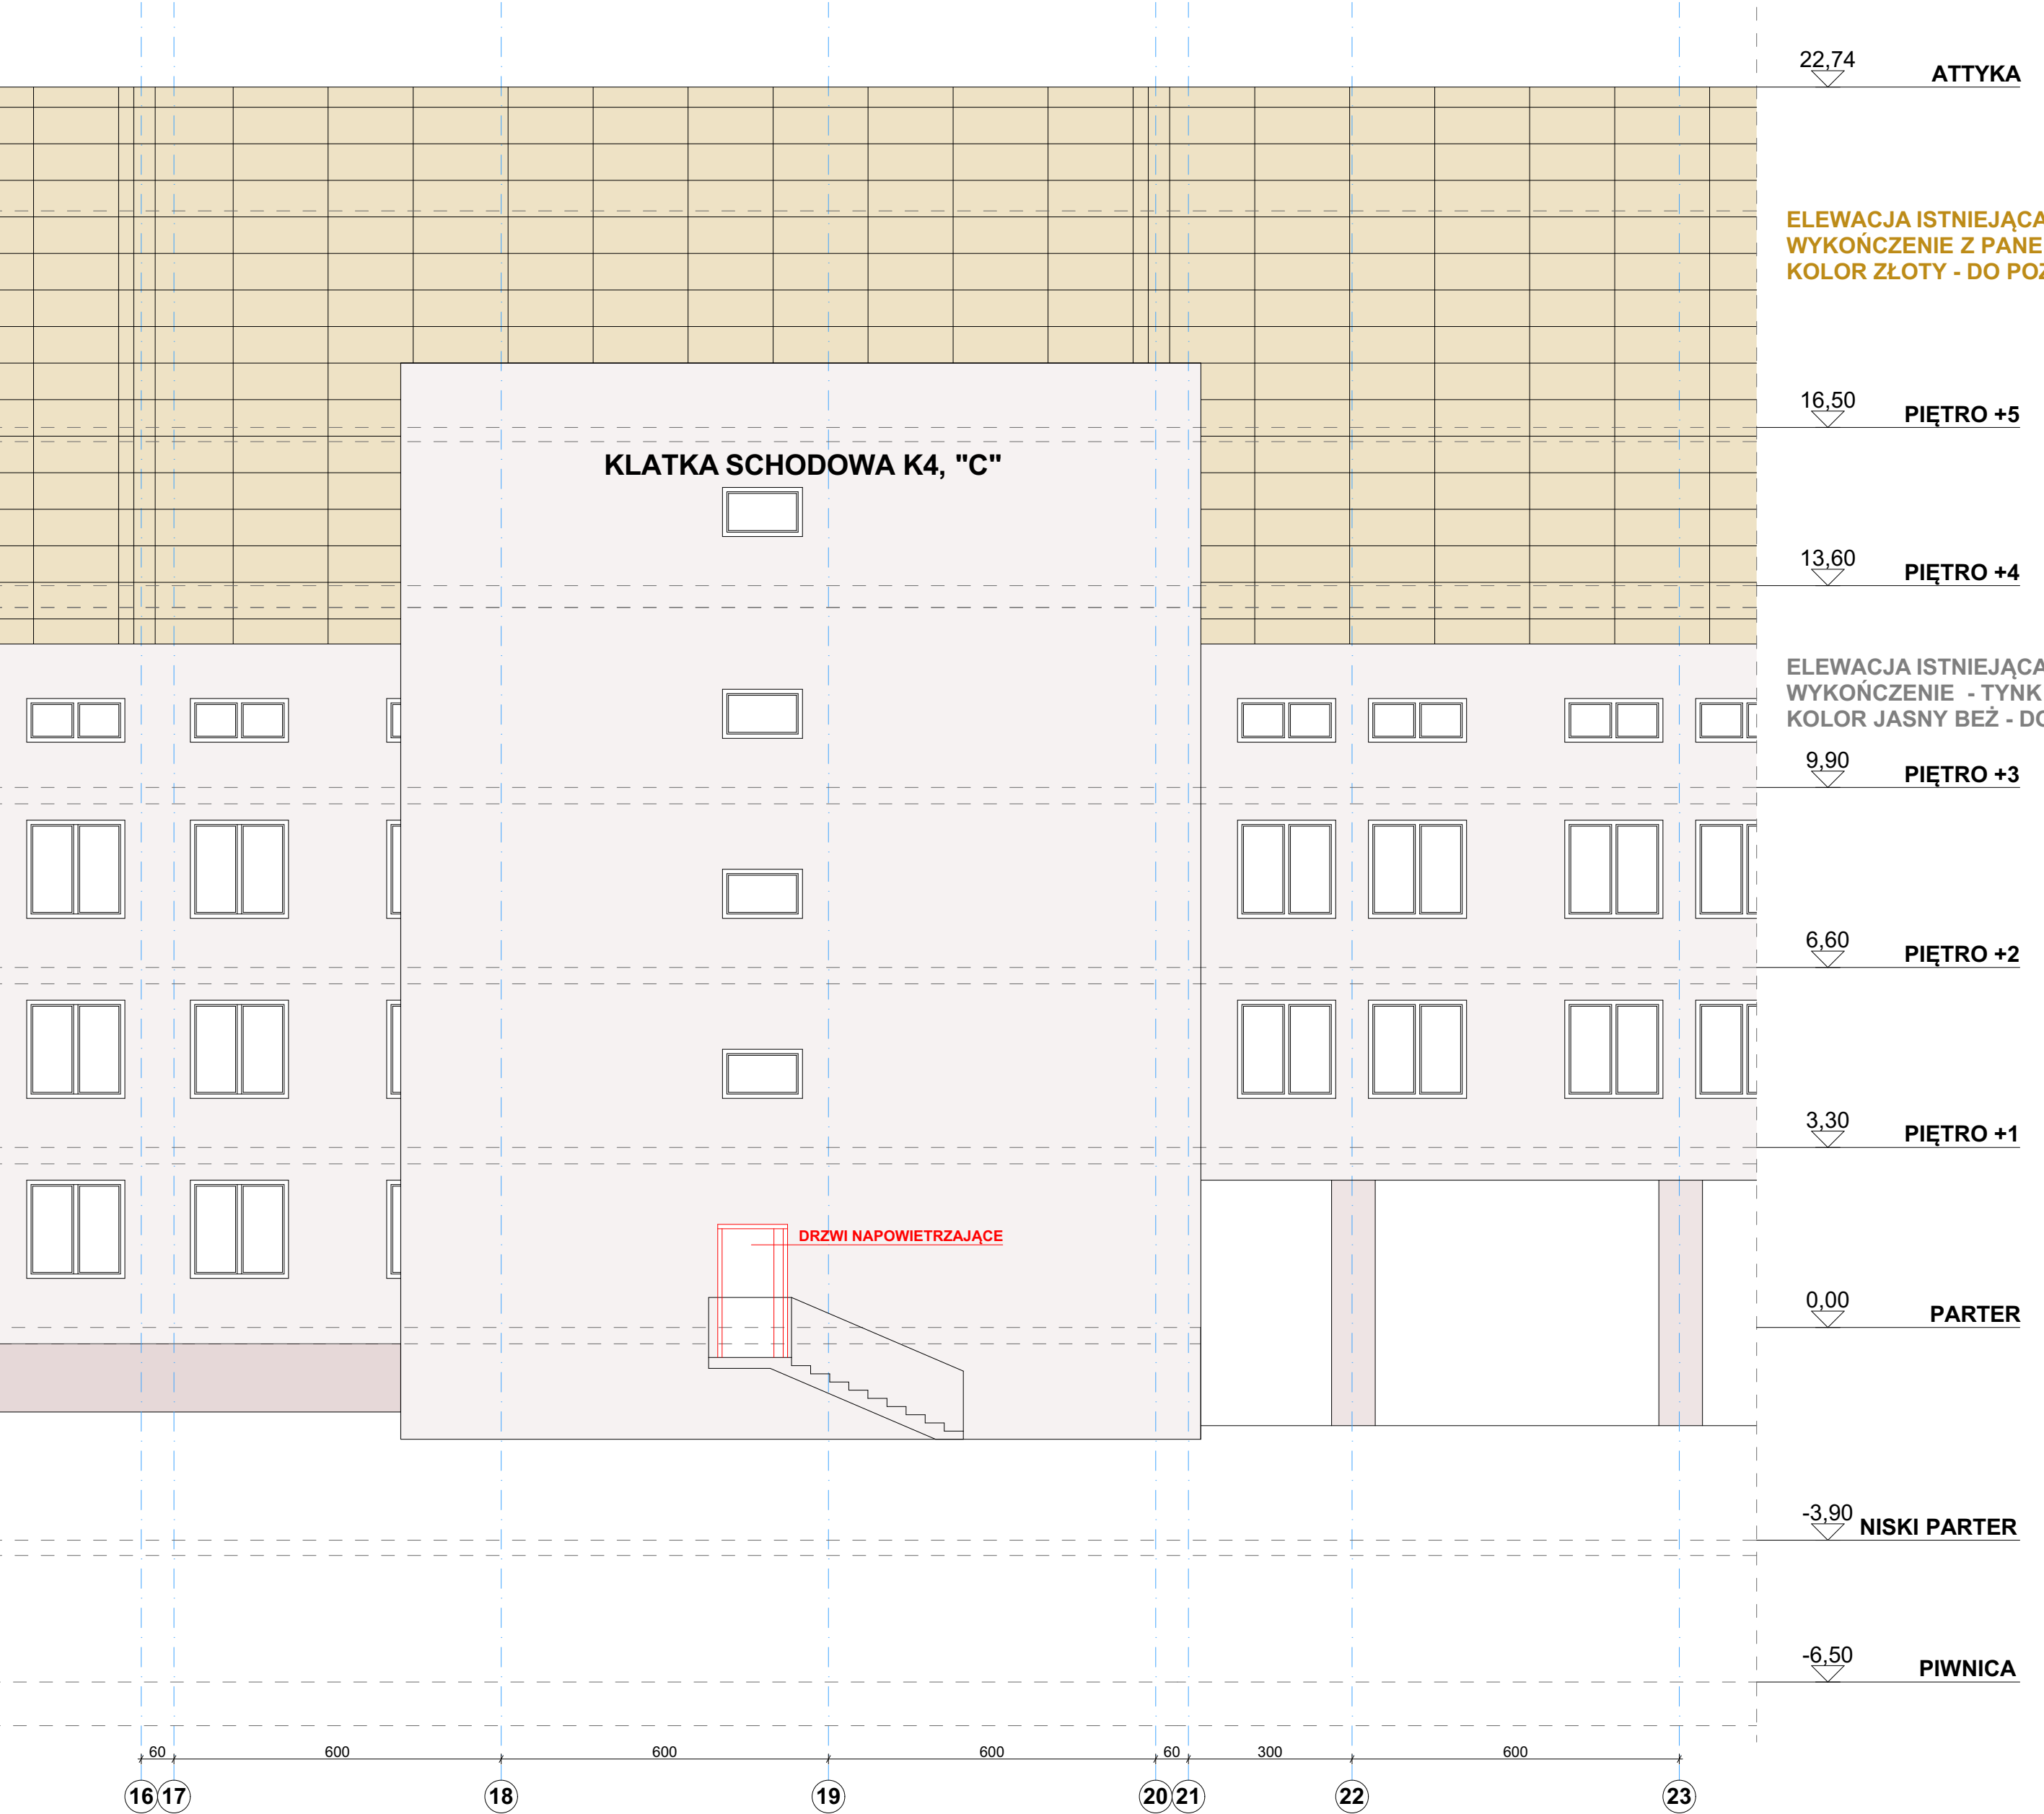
22,74
ATTYKA

ELEWACJA ISTNIEJĄCA
WYKOŃCZENIE Z PANE
KOLOR ZŁOTY - DO POZ

16,50
PIĘTRO +5

KLATKA SCHODOWA K4, "C"

13,60
PIĘTRO +4

ELEWACJA ISTNIEJĄCA
WYKOŃCZENIE - TYNK
KOLOR JASNY BEŻ - DO

9,90
PIĘTRO +3

6,60
PIĘTRO +2

3,30
PIĘTRO +1

DRZWI NAPOWIETRZAJĄCE

0,00
PARTER

-3,90
NISKI PARTER

-6,50
PIWNICA

60 600 600 600 60 300 600

16 17 18 19 20 21 22 23